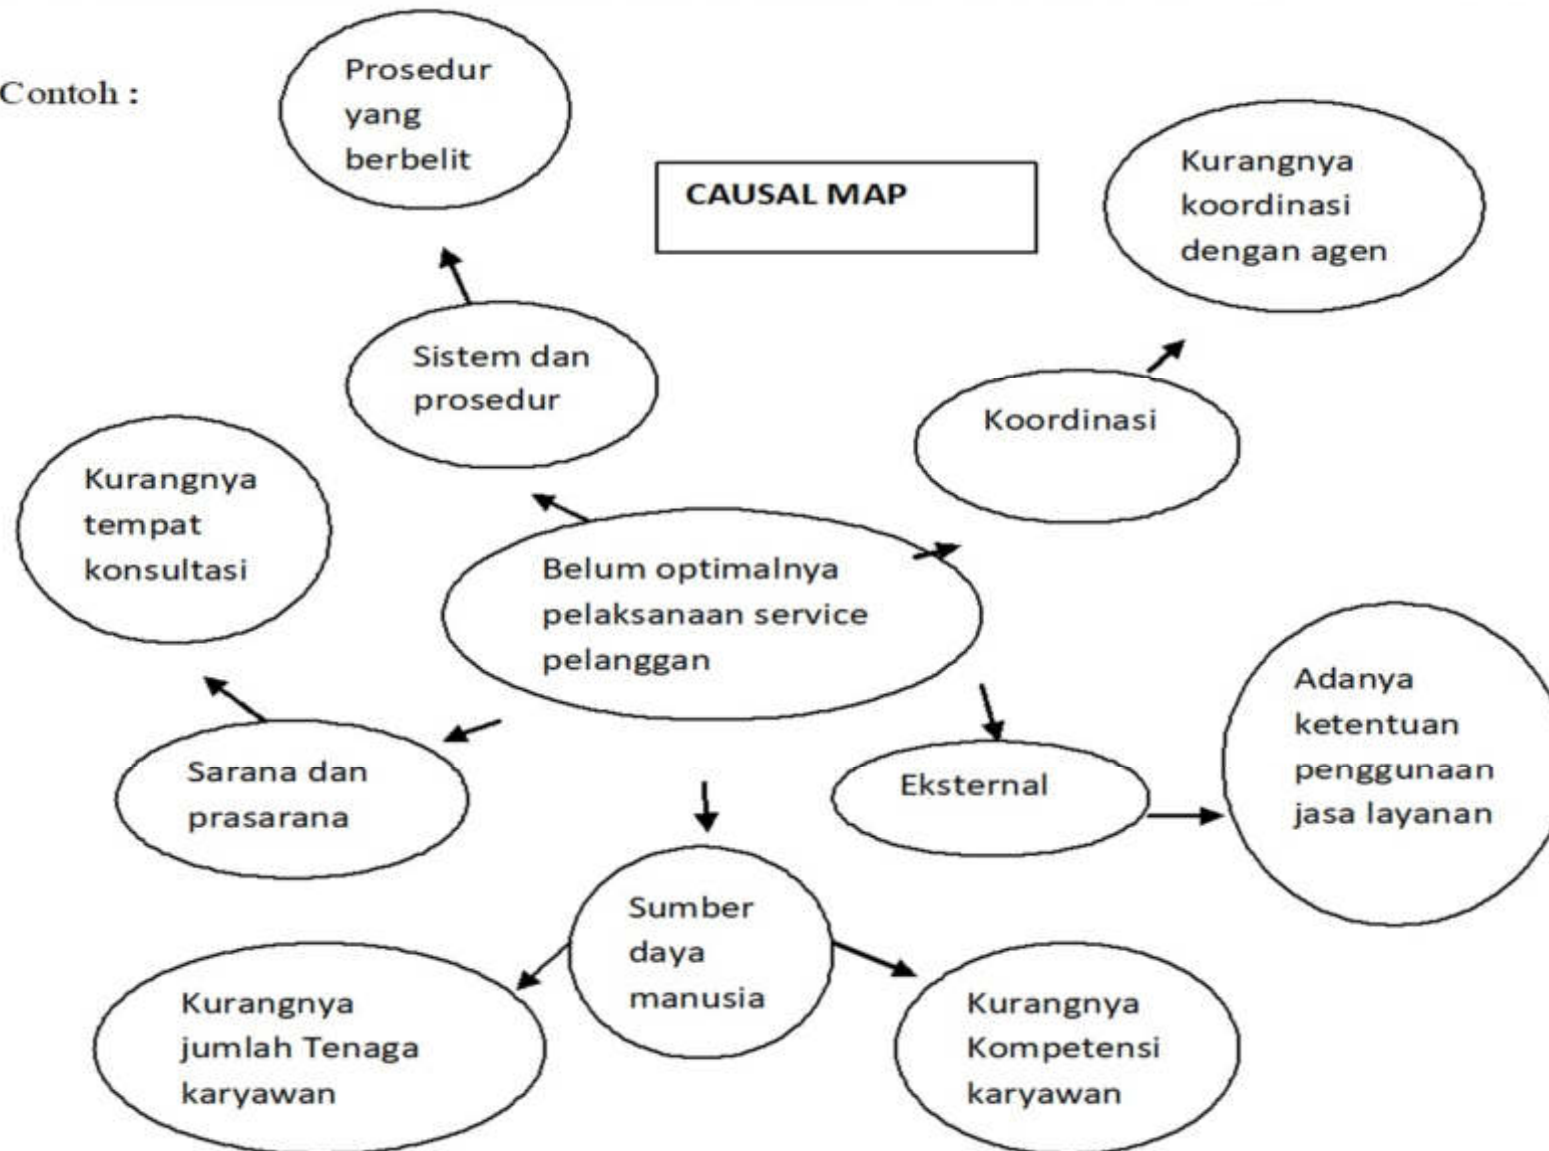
Contoh :

Prosedur yang berbelit

CAUSAL MAP

Kurangnya koordinasi dengan agen

Sistem dan prosedur

Koordinasi

Kurangnya tempat konsultasi

Belum optimalnya pelaksanaan service pelanggan

Adanya ketentuan penggunaan jasa layanan

Sarana dan prasarana

Eksternal

Sumber daya manusia

Kurangnya jumlah Tenaga karyawan

Kurangnya Kompetensi karyawan